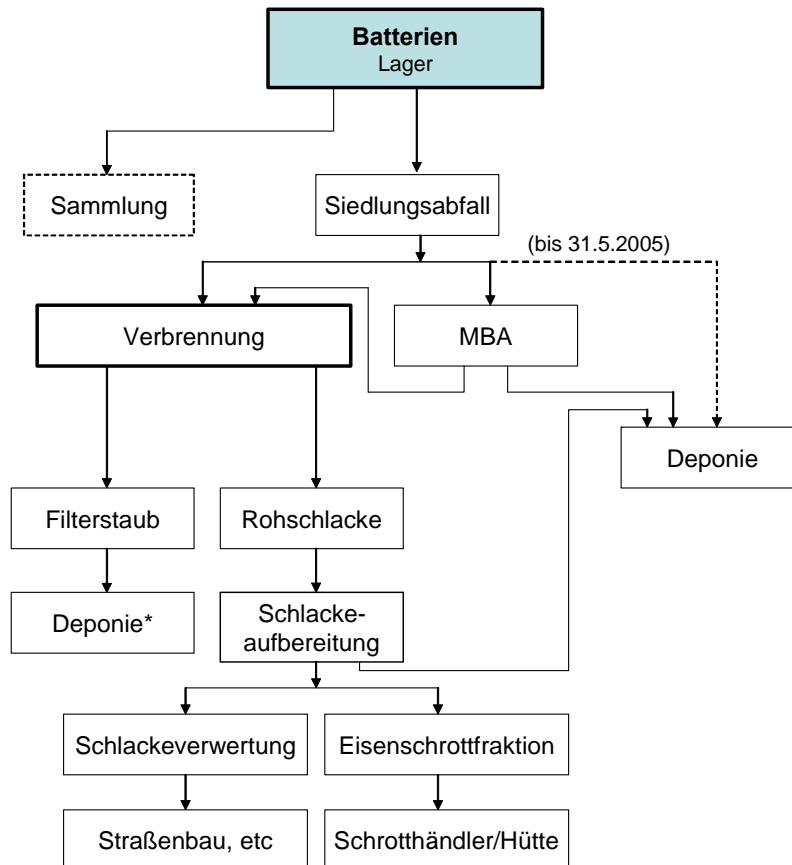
Batterien
Lager

Sammlung

Siedlungsabfall

(bis 31.5.2005)

Verbrennung

MBA

Deponie

Filterstaub

Rohschlacke

Deponie*

Schlackeaufbereitung

Schlackeverwertung

Eisenschrottfraktion

Straßenbau, etc

Schrotthändler/Hütte